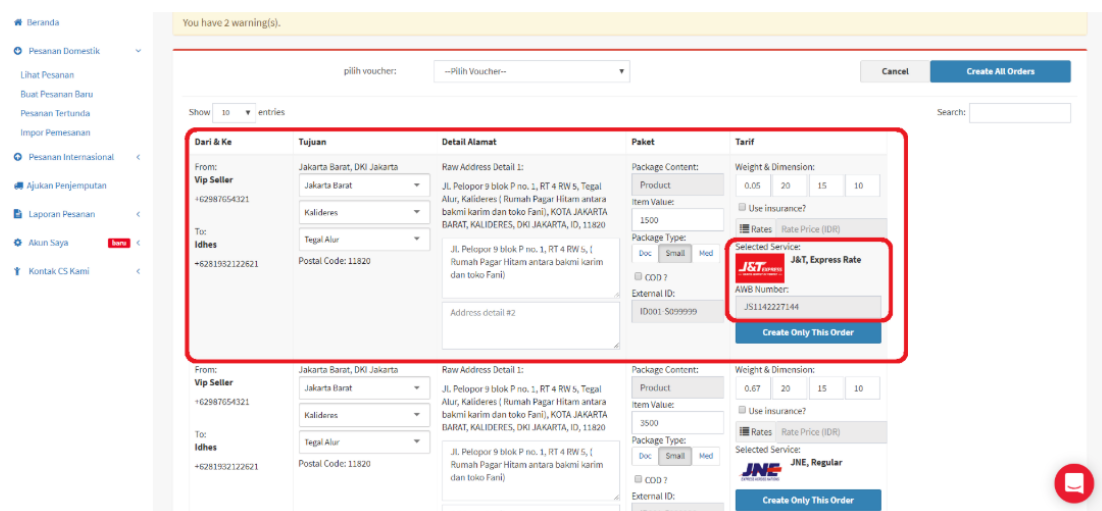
Beranda
Pesanan Domestik
Lihat Pesanan
Buat Pesanan Baru
Pesanan Tertunda
Impor Pemesanan
Pesanan Internasional
Ajukan Penjemputan
Laporan Pesanan
Akun Saya baru
Kontak CS Kami

You have 2 warning(s).

pilih voucher: --Pilih Voucher--
Cancel
Create All Orders

Show 10 entries
Search:

| Dari & Ke | Tujuan | Detail Alamat | Paket | Tarif |
|---|---|---|---|---|
| From: Vip Seller +62987654321 To: Idhes +6281932122621 | Jakarta Barat, DKI Jakarta; Jakarta Barat; Kalideres; Tegal Alur; Postal Code: 11820 | Raw Address Detail 1: Jl. Pelopor 9 blok P no. 1, RT 4 RW 5, Tegal Alur, Kalideres ( Rumah Pagar Hitam antara bakmi karim dan toko Fani), KOTA JAKARTA BARAT, KALIDERES, DKI JAKARTA, ID, 11820; Jl. Pelopor 9 blok P no. 1, RT 4 RW 5, ( Rumah Pagar Hitam antara bakmi karim dan toko Fani); Address detail #2 | Package Content: Product; Item Value: 1500; Package Type: Doc Small Med; COD ?; External ID: ID001-S099999 | Weight & Dimension: 0.05 20 15 10; Use insurance?; Rates Rate Price (IDR); Selected Service: J&T EXPRESS J&T, Express Rate; AWB Number: JS1142227144; Create Only This Order |
| From: Vip Seller +62987654321 To: Idhes +6281932122621 | Jakarta Barat, DKI Jakarta; Jakarta Barat; Kalideres; Tegal Alur; Postal Code: 11820 | Raw Address Detail 1: Jl. Pelopor 9 blok P no. 1, RT 4 RW 5, Tegal Alur, Kalideres ( Rumah Pagar Hitam antara bakmi karim dan toko Fani), KOTA JAKARTA BARAT, KALIDERES, DKI JAKARTA, ID, 11820; Jl. Pelopor 9 blok P no. 1, RT 4 RW 5, ( Rumah Pagar Hitam antara bakmi karim dan toko Fani) | Package Content: Product; Item Value: 3500; Package Type: Doc Small Med; COD ?; External ID: | Weight & Dimension: 0.67 20 15 10; Use insurance?; Rates Rate Price (IDR); Selected Service: JNE JNE, Regular; Create Only This Order |